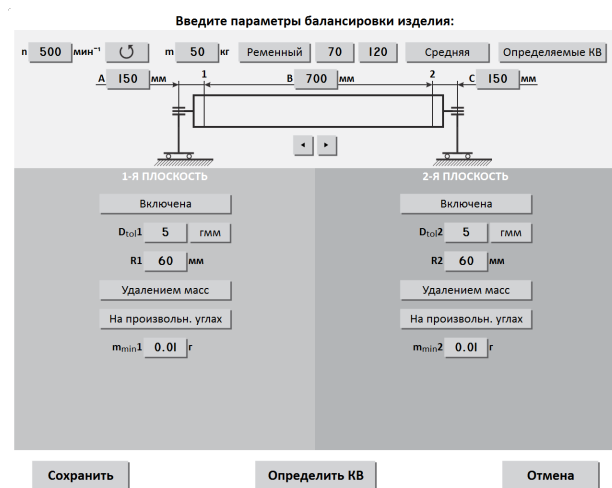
Введите параметры балансировки изделия:

n 500 мин⁻¹ ↺ m 50 кг Ременный 70 120 Средняя Определяемые КВ

A 150 мм 1 B 700 мм 2 C 150 мм

◂ ▸

1-Я ПЛОСКОСТЬ

Включена

$D_{tol}$1 5 гмм

R1 60 мм

Удалением масс

На произвольн. углах

$m_{min}$1 0.01 г

2-Я ПЛОСКОСТЬ

Включена

$D_{tol}$2 5 гмм

R2 60 мм

Удалением масс

На произвольн. углах

$m_{min}$2 0.01 г

Сохранить

Определить КВ

Отмена